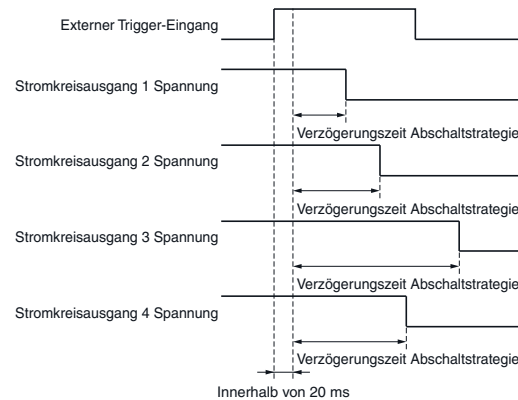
Externer Trigger-Eingang

Stromkreisausgang 1 Spannung

Verzögerungszeit Abschaltstrategie

Stromkreisausgang 2 Spannung

Verzögerungszeit Abschaltstrategie

Stromkreisausgang 3 Spannung

Verzögerungszeit Abschaltstrategie

Stromkreisausgang 4 Spannung

Verzögerungszeit Abschaltstrategie

Innerhalb von 20 ms